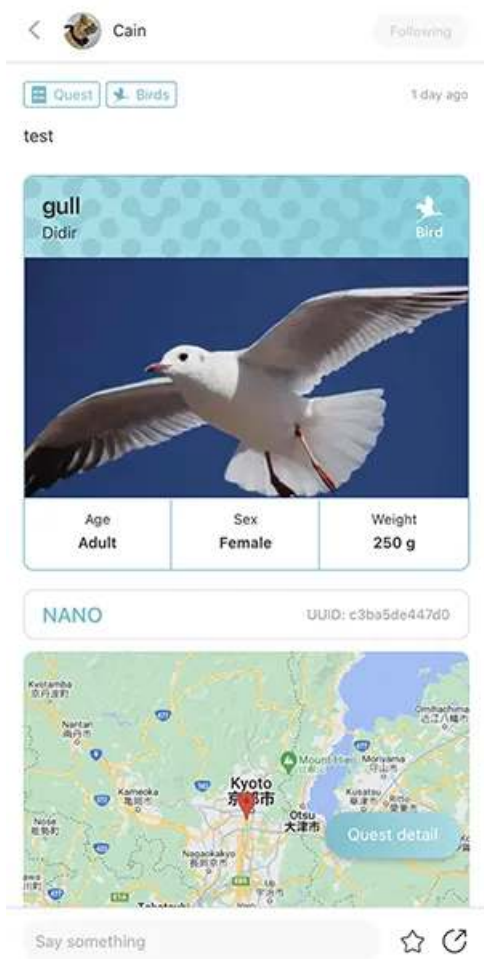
Cain

Following

Quest Birds

1 day ago

test

gull
Didir

Bird

| Age | Sex | Weight |
|---|---|---|
| Adult | Female | 250 g |

NANO

UUID: c3ba5de447d0

Kyoto
京都市

Kameoka
亀岡市

Nantan
南丹市

Otsu
大津市

Moriyama

Kusatsu

Omihachiman
近江八幡市

Nagaokakyo
長岡京市

Nose
能勢町

Mount Hiei

Quest detail

Say something